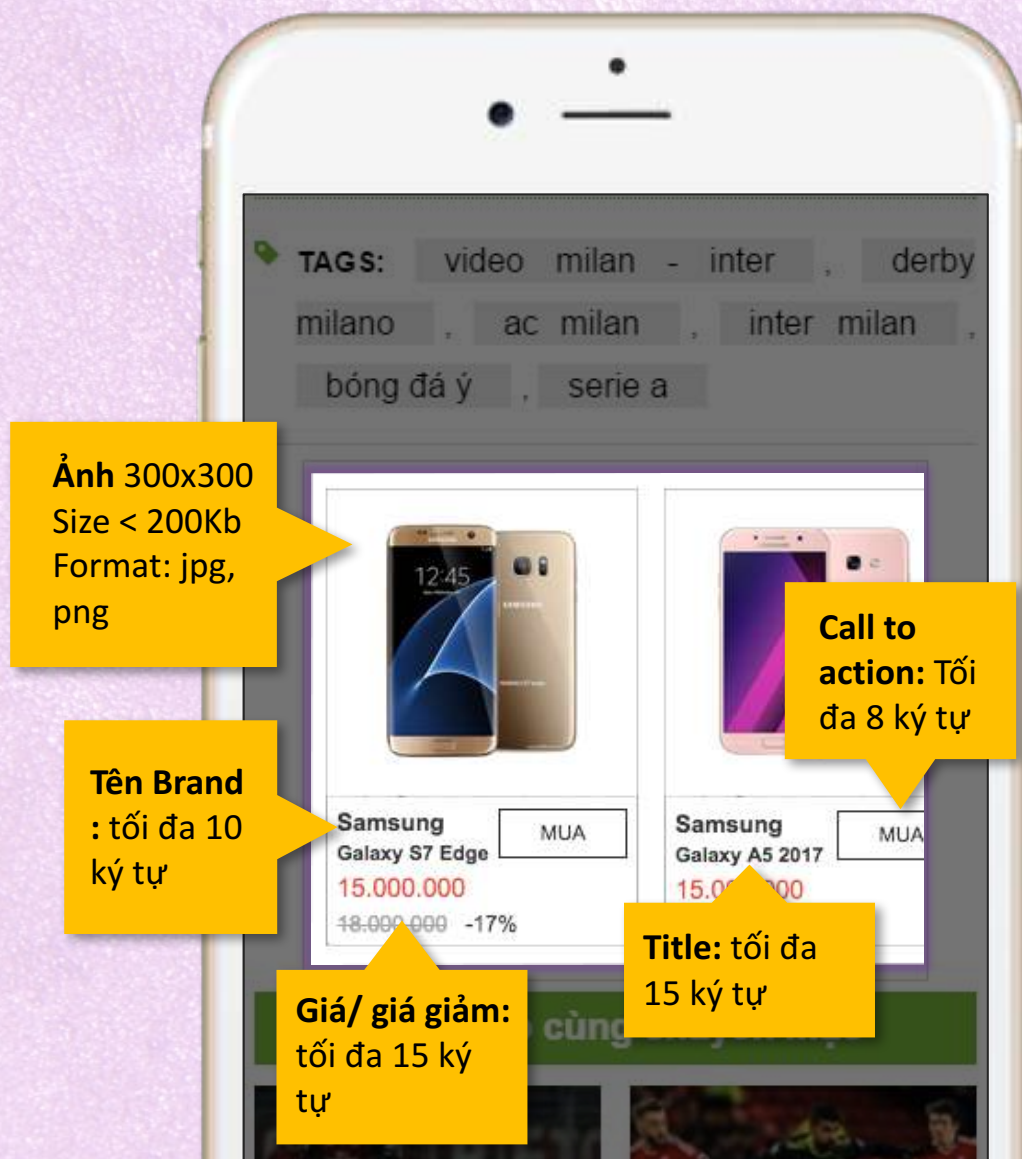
TAGS: video milan - inter , derby milano , ac milan , inter milan , bóng đá ý , serie a

**Ảnh** 300x300
Size < 200Kb
Format: jpg, png

12:45

SAMSUNG

Call to action: Tối đa 8 ký tự

Tên Brand : tối đa 10 ký tự

Samsung
Galaxy S7 Edge
MUA
15.000.000
18.000.000 -17%

Samsung
Galaxy A5 2017
MUA
15.0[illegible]000

Title: tối đa 15 ký tự

Giá/ giá giảm: tối đa 15 ký tự

cùng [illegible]